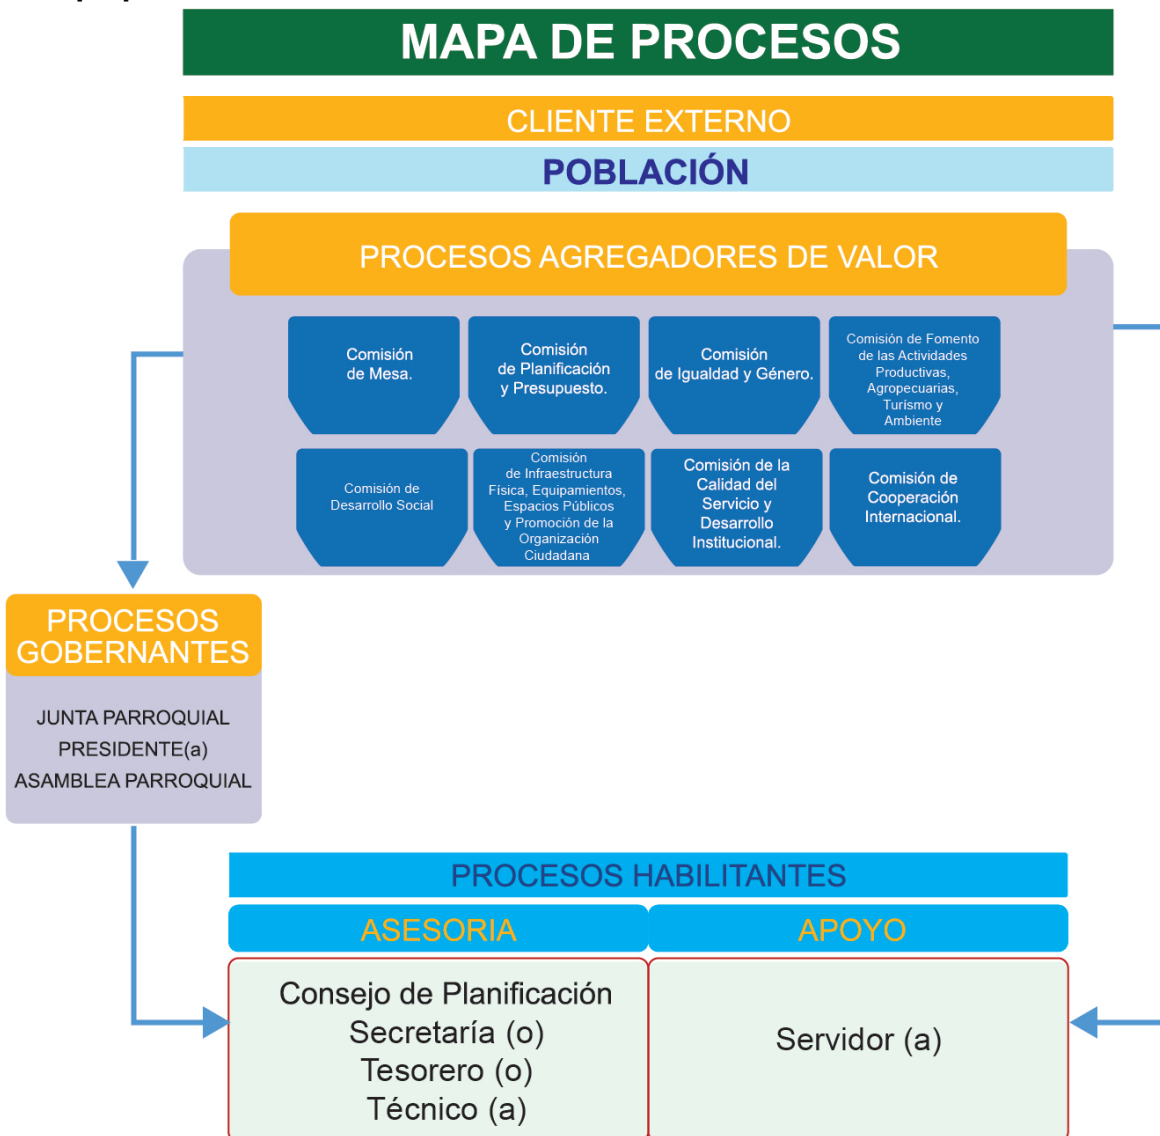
MAPA DE PROCESOS

CLIENTE EXTERNO

POBLACIÓN

PROCESOS AGREGADORES DE VALOR

Comisión de Mesa.

Comisión de Planificación y Presupuesto.

Comisión de Igualdad y Género.

Comisión de Fomento de las Actividades Productivas, Agropecuarias, Turismo y Ambiente

Comisión de Desarrollo Social

Comisión de Infraestructura Física, Equipamientos, Espacios Públicos y Promoción de la Organización Ciudadana

Comisión de la Calidad del Servicio y Desarrollo Institucional.

Comisión de Cooperación Internacional.

PROCESOS GOBERNANTES

JUNTA PARROQUIAL
PRESIDENTE(a)
ASAMBLEA PARROQUIAL

PROCESOS HABILITANTES

ASESORIA

APOYO

Consejo de Planificación
Secretaría (o)
Tesorero (o)
Técnico (a)

Servidor (a)